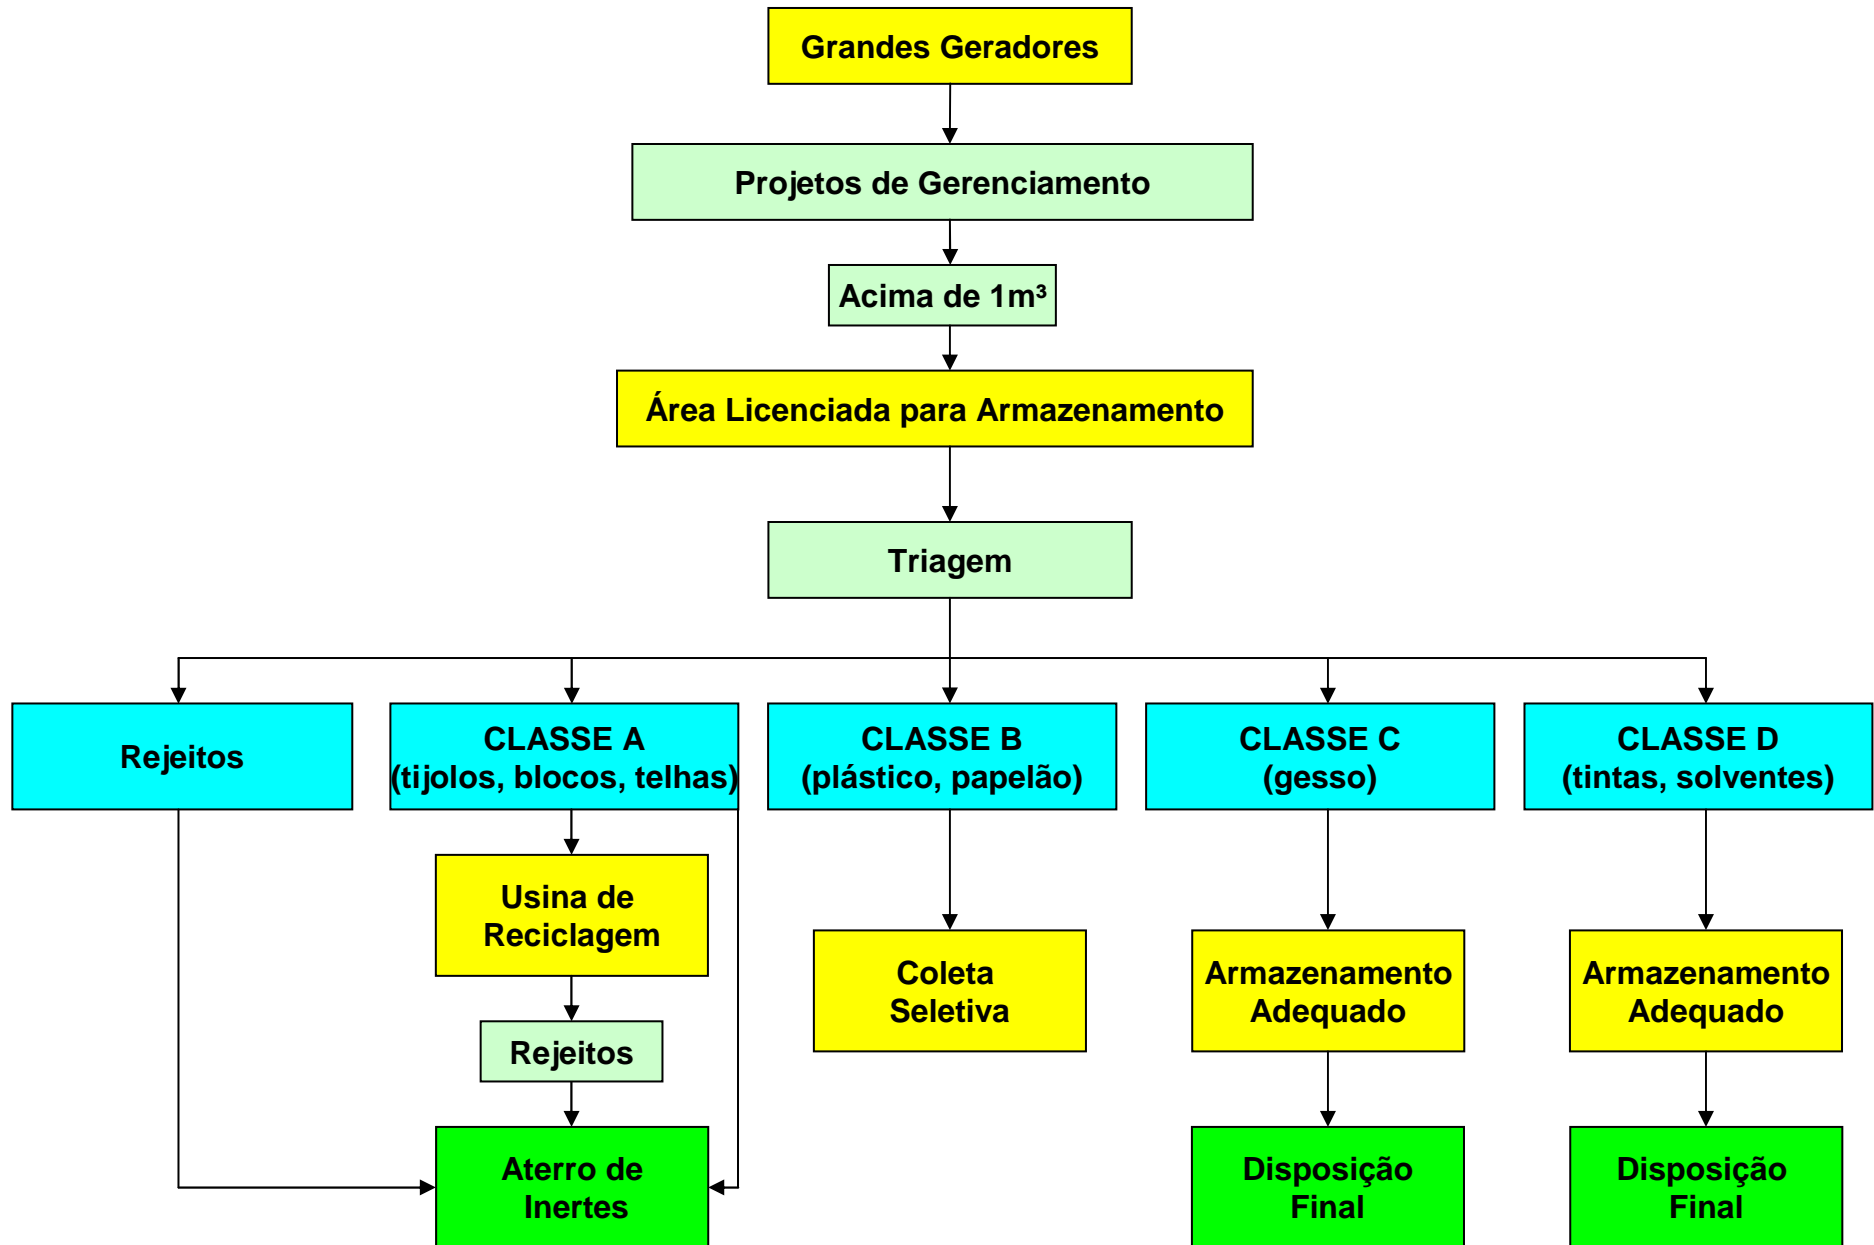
Grandes Geradores

Projetos de Gerenciamento

Acima de 1m³

Área Licenciada para Armazenamento

Triagem

Rejeitos

CLASSE A
(tijolos, blocos, telhas)

CLASSE B
(plástico, papelão)

CLASSE C
(gesso)

CLASSE D
(tintas, solventes)

Usina de Reciclagem

Rejeitos

Aterro de Inertes

Coleta Seletiva

Armazenamento Adequado

Disposição Final

Armazenamento Adequado

Disposição Final